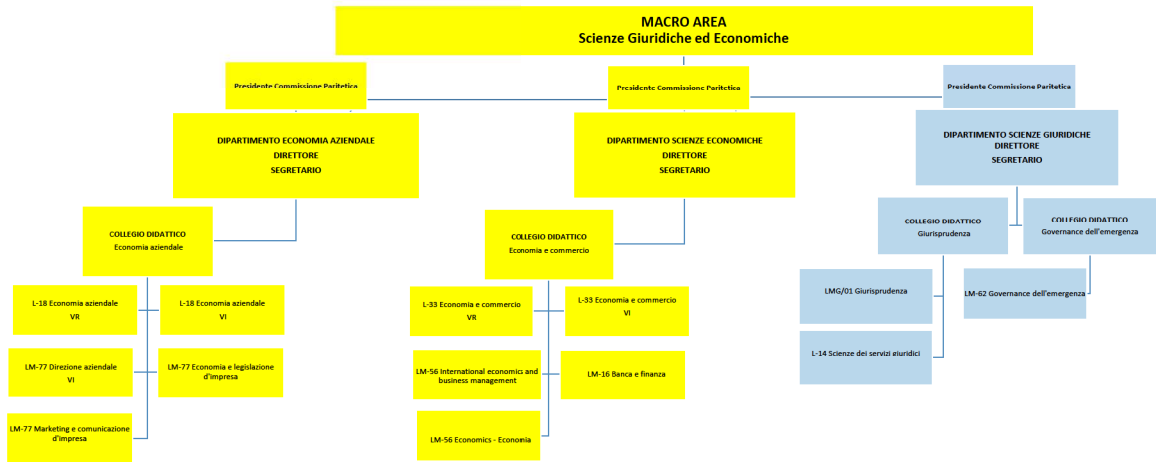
MACRO AREA
Scienze Giuridiche ed Economiche

Presidente Commissione Paritetica

DIPARTIMENTO ECONOMIA AZIENDALE
DIRETTORE
SEGRETARIO

COLLEGIO DIDATTICO
Economia aziendale

L-18 Economia aziendale
VR

L-18 Economia aziendale
VI

LM-77 Direzione aziendale
VI

LM-77 Economia e legislazione d'impresa

LM-77 Marketing e comunicazione d'impresa

Presidente Commissione Paritetica

DIPARTIMENTO SCIENZE ECONOMICHE
DIRETTORE
SEGRETARIO

COLLEGIO DIDATTICO
Economia e commercio

L-33 Economia e commercio
VR

L-33 Economia e commercio
VI

LM-56 International economics and business management

L-16 Banca e finanza

LM-56 Economics - Economia

Presidente Commissione Paritetica

DIPARTIMENTO SCIENZE GIURIDICHE
DIRETTORE
SEGRETARIO

COLLEGIO DIDATTICO
Giurisprudenza

COLLEGIO DIDATTICO
Governance dell'emergenza

LMG/01 Giurisprudenza

LM-62 Governance dell'emergenza

L-14 Scienze dei servizi giuridici